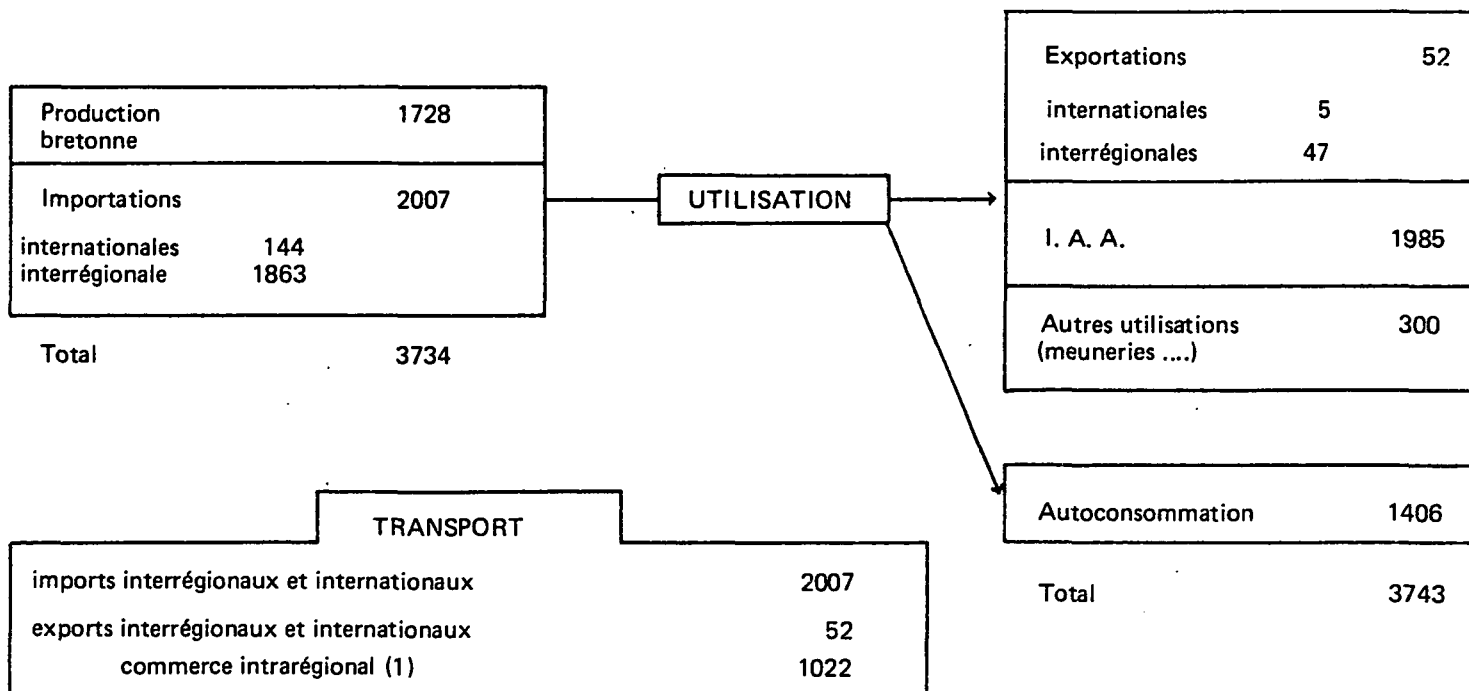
Production bretonne 1728

Importations 2007

internationales 144
interrégionale 1863

Total 3734

UTILISATION

Exportations 52

internationales 5
interrégionales 47

I. A. A. 1985

Autres utilisations (meuneries ....) 300

Autoconsommation 1406

Total 3743

TRANSPORT

| | |
|---|---|
| imports interrégionaux et internationaux | 2007 |
| exports interrégionaux et internationaux | 52 |
| commerce intrarégional (1) | 1022 |